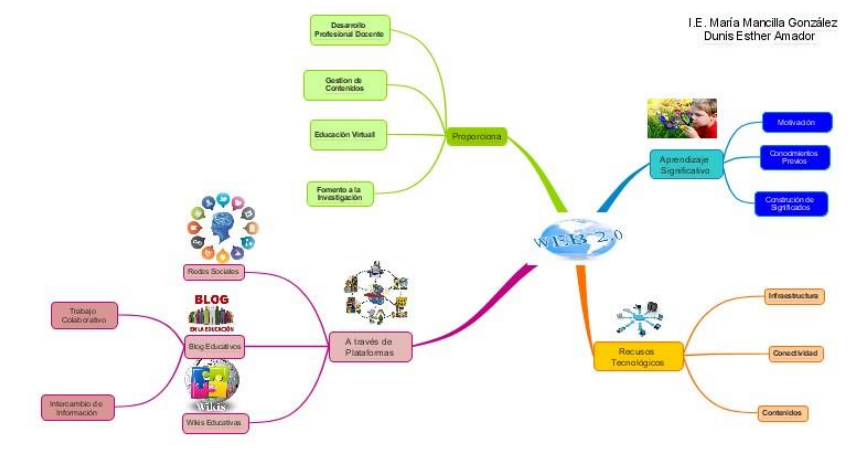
I.E. María Mancilla González
Dunis Esther Amador

WEB 2.0

Proporciona

Desarrollo Profesional Docente

Gestion de Contenidos

Educación Virtual

Fomento a la Investigación

Aprendizaje Significativo

Motivación

Conocimientos Previos

Construcción de Significados

Recursos Tecnológicos

Infraestructura

Conectividad

Contenidos

A través de Plataformas

Redes Sociales

BLOG
EN LA EDUCACIÓN

Blog Educativos

Wikis

Wikis Educativas

Trabajo Colaborativo

Intercambio de Información